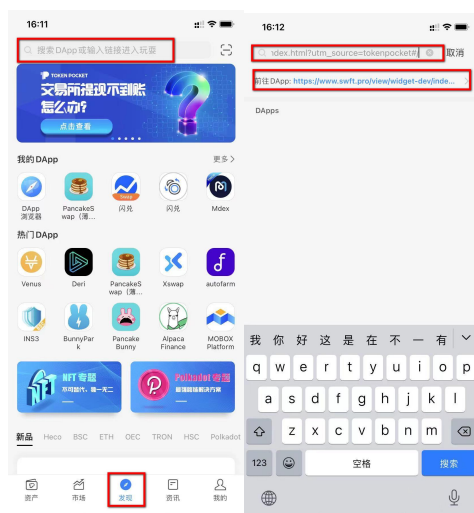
16:11

搜索 DApp 或输入链接进入玩耍

TOKEN POCKET
交易所提现不到账怎么办
点击查看

我的 DApp
更多 >

DApp 浏览器
PancakeSwap (薄...
闪兑
闪兑
Mdex

热门 DApp

Venus
Deri
PancakeSwap (薄...
Xswap
autofarm

INS3
BunnyPark
Pancake Bunny
Alpaca Finance
MOBOX Platform

NFT 专题
Polkadot 专题

新品 Heco BSC ETH OEC TRON HSC Polkadot

资产
市场
发现
资讯
我的

16:12

idex.html?utm_source=tokenpocket#/
取消

前往 DApp: https://www.swft.pro/view/widget-dev/inde...

DApps

我 你 好 这 是 在 不 一 有

q w e r t y u i o p
a s d f g h j k l
z x c v b n m
123
空格
搜索